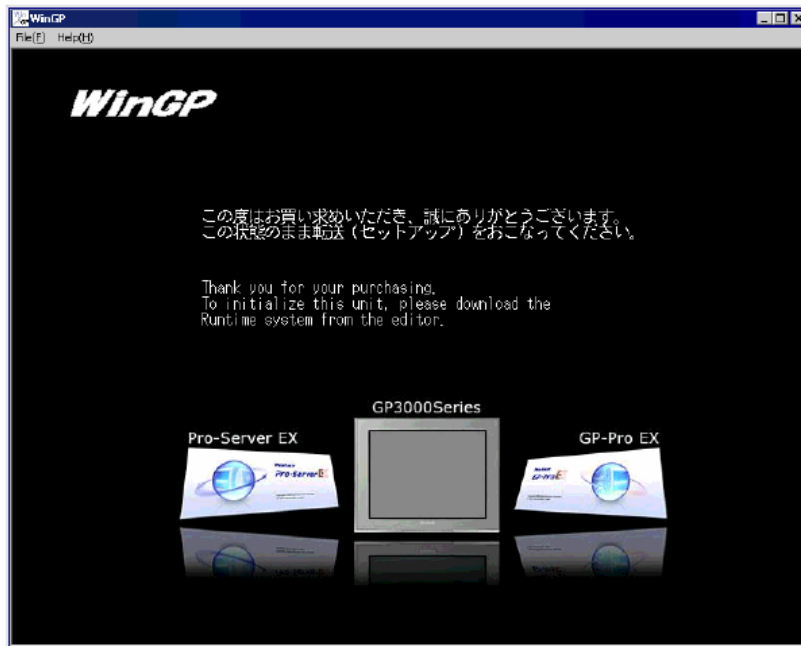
WinGP
File(F) Help(H)

WinGP

この度はお買い求めいただき、誠にありがとうございます。
この状態のまま転送（セットアップ）をおこなってください。

Thank you for your purchasing.
To initialize this unit, please download the Runtime system from the editor.

GP3000Series

Pro-Server EX

GP-Pro EX

Pro-Server EX

GP-Pro EX